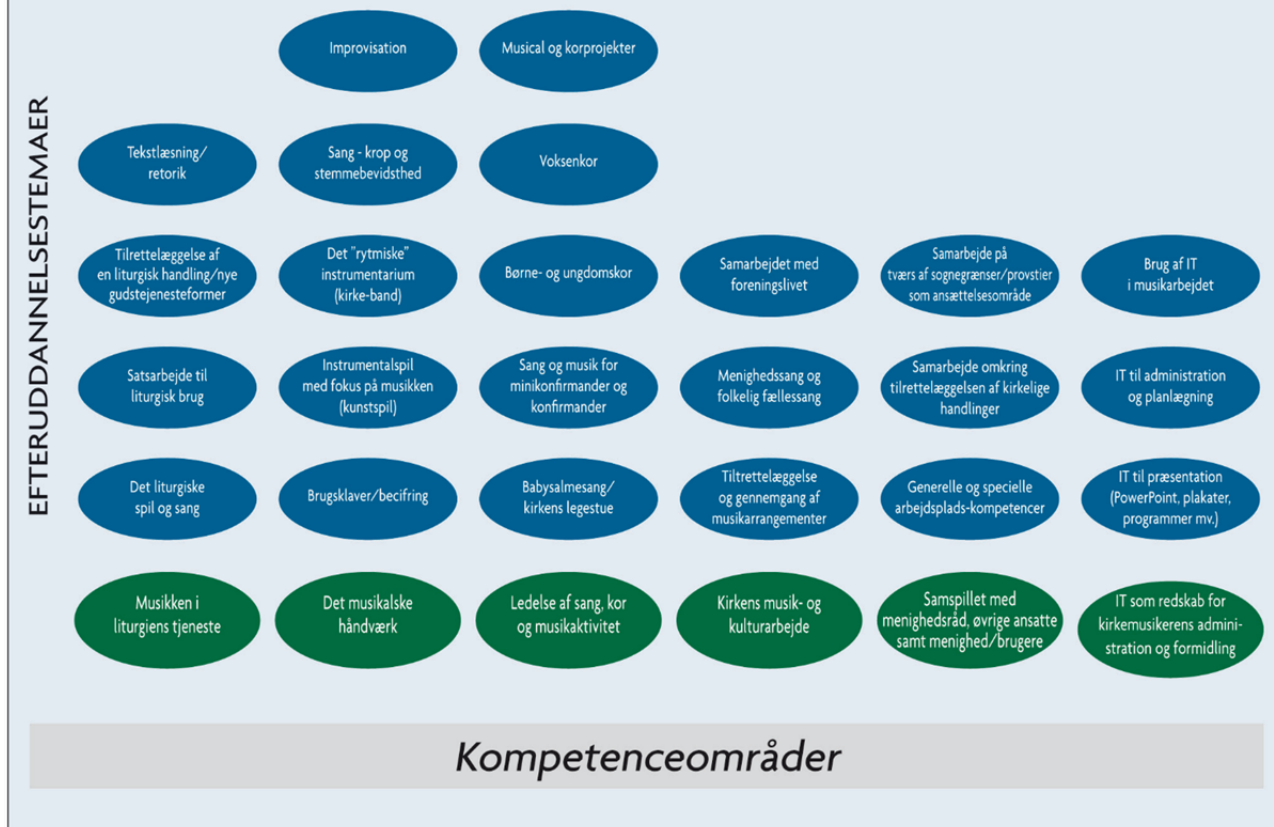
EFTERUDDANNELSESTEMAER

Improvisation

Musical og korprojekter

Tekstlæsning/ retorik

Sang - krop og stemmebevidsthed

Voksenkor

Tilrettelæggelse af en liturgisk handling/nye gudstejenesteformer

Det "rytmiske" instrumentarium (kirke-band)

Børne- og ungdomskor

Samarbejdet med foreningslivet

Samarbejde på tværs af sognegrænser/provstier som ansættelsesområde

Brug af IT i musikarbejdet

Satsarbejde til liturgisk brug

Instrumentalspil med fokus på musikken (kunstspil)

Sang og musik for minikonfirmander og konfirmander

Menighedssang og folkelig fællessang

Samarbejde omkring tilrettelæggelsen af kirkelige handlinger

IT til administration og planlægning

Det liturgiske spil og sang

Brugsklaver/becifring

Babysalmesang/ kirkens legestue

Tiltrettelæggelse og gennemgang af musikarrangementer

Generelle og specielle arbejdsplads-kompetencer

IT til præsentation (PowerPoint, plakater, programmer mv.)

Musikken i liturgiens tjeneste

Det musikalske håndværk

Ledelse af sang, kor og musikaktivitet

Kirkens musik- og kulturarbejde

Samspillet med menighedsråd, øvrige ansatte samt menighed/brugere

IT som redskab for kirkemusikerens administration og formidling

Kompetenceområder